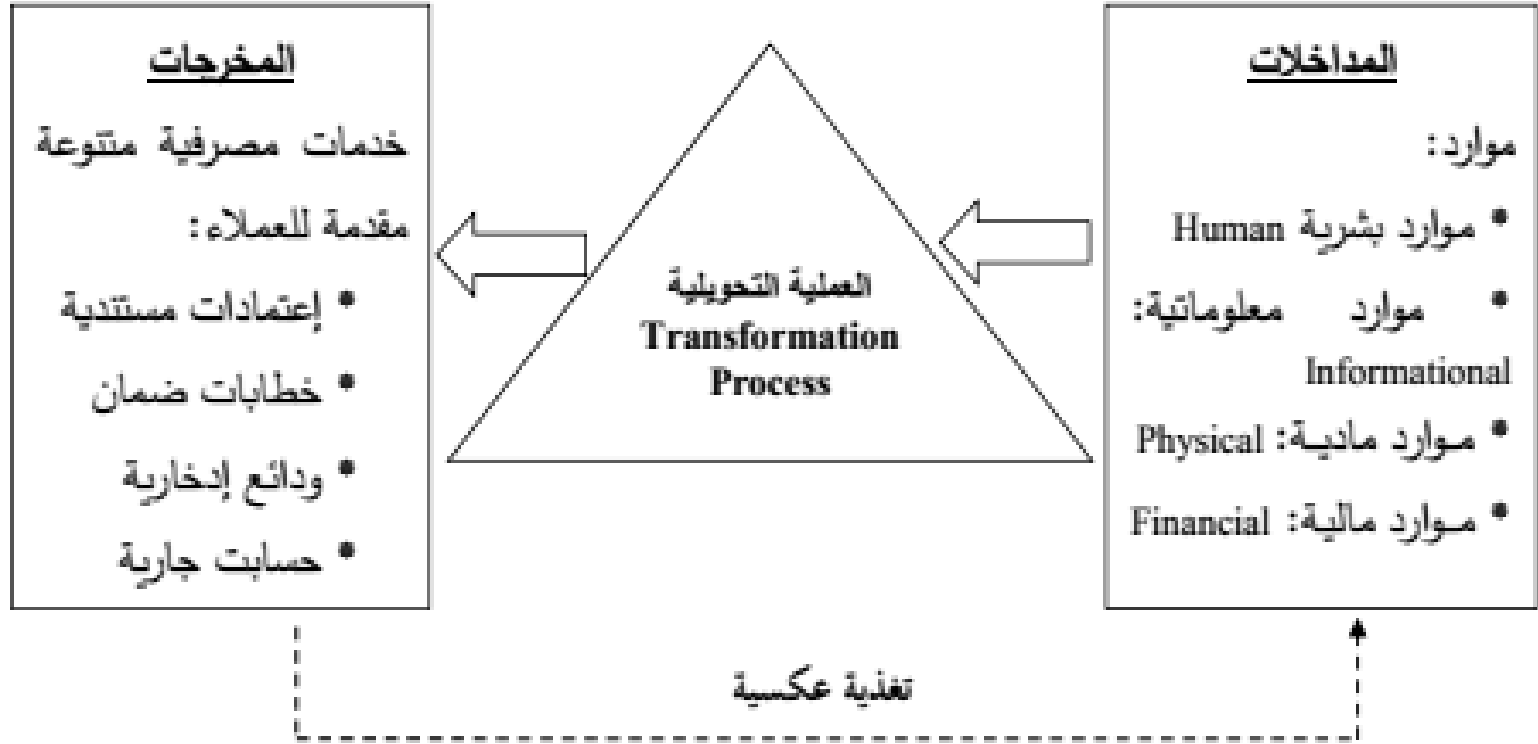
المداخلات

موارد:

• موارد بشرية Human

• موارد معلوماتية: Informational

• مـوارد ماديـة: Physical

• مـوارد ماليـة: Financial

العملية التحويلية
Transformation Process

المخرجات

خدمات مصرفية متنوعة مقدمة للعملاء:

• إعتمادات مستندية

• خطابات ضمان

• ودائع إدخارية

• حسابت جارية

تغذية عكسية